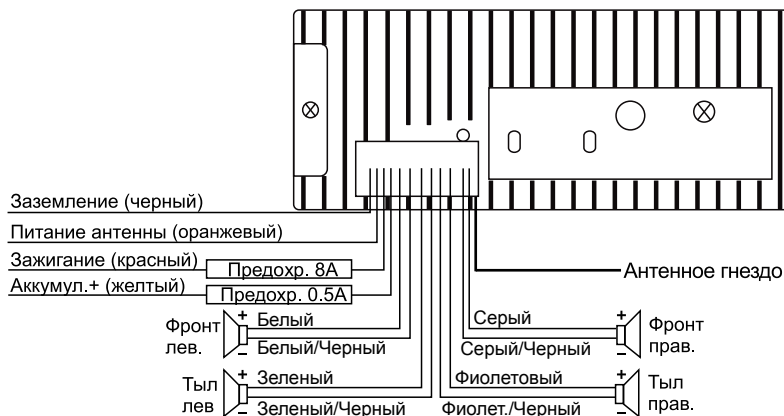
Заземление (черный)
Питание антенны (оранжевый)
Зажигание (красный) Предохр. 8A
Аккумул.+ (желтый) Предохр. 0.5A
Антенное гнездо
Фронт лев.
+ Белый
- Белый/Черный
Тыл лев
+ Зеленый
- Зеленый/Черный
Серый
Серый/Черный
+ Фронт прав.
-
Фиолетовый
Фиолет./Черный
+ Тыл прав.
-